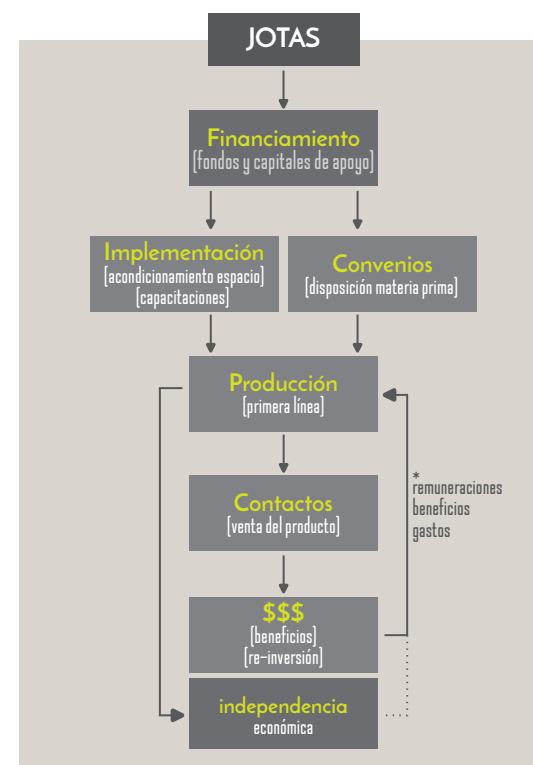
JOTAS

Financiamiento
[fondos y capitales de apoyo]

Implementación
[acondicionamiento espacio]
[capacitaciones]

Convenios
[disposición materia prima]

Producción
[primera línea]

Contactos
[venta del producto]

$$$
[beneficios]
[re-inversión]

independencia
económica

*
remuneraciones
beneficios
gastos